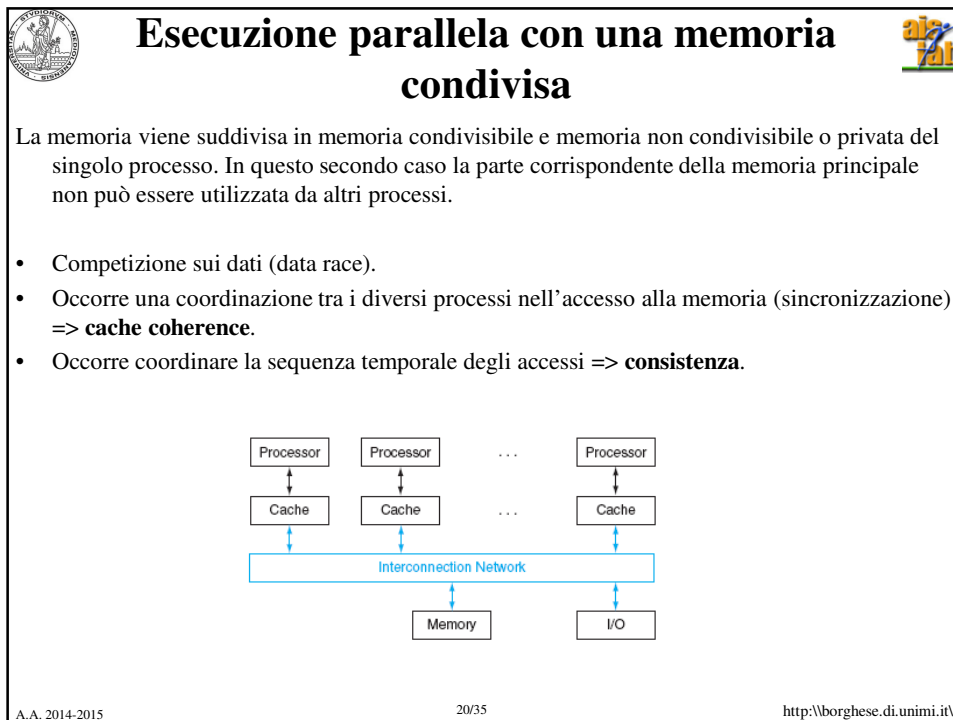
Esecuzione parallela con una memoria condivisa

La memoria viene suddivisa in memoria condivisibile e memoria non condivisibile o privata del singolo processo. In questo secondo caso la parte corrispondente della memoria principale non può essere utilizzata da altri processi.

• Competizione sui dati (data race).
• Occorre una coordinazione tra i diversi processi nell'accesso alla memoria (sincronizzazione) => **cache coherence**.
• Occorre coordinare la sequenza temporale degli accessi => **consistenza**.

Processor
Processor
. . .
Processor
Cache
Cache
. . .
Cache
Interconnection Network
Memory
I/O

A.A. 2014-2015
20/35
http:\\borghese.di.unimi.it\